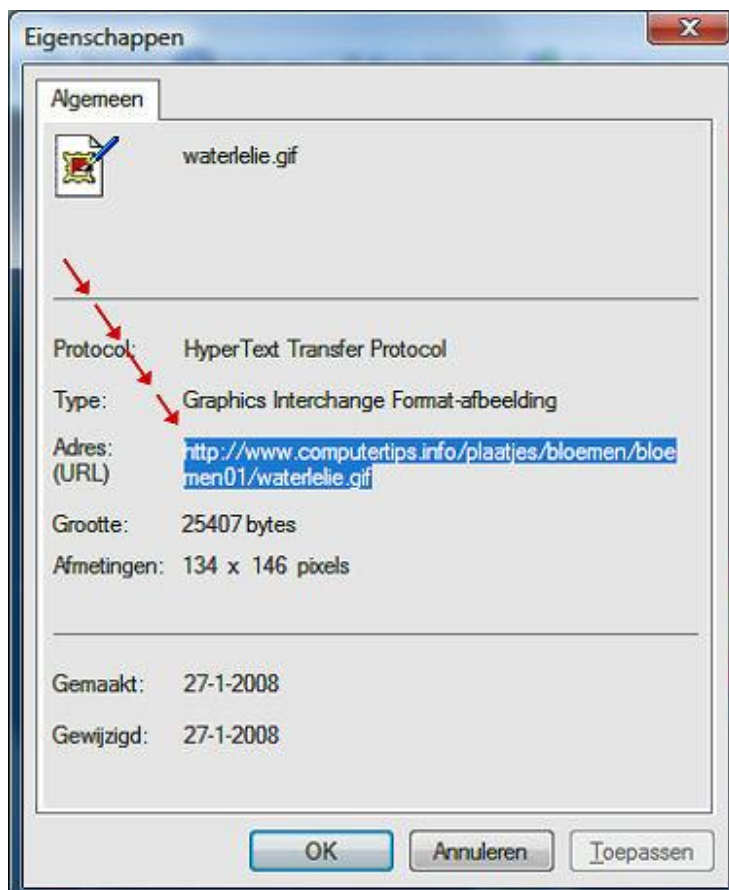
Eigenschappen

Algemeen

waterlelie.gif

Protocol: HyperText Transfer Protocol

Type: Graphics Interchange Format-afbeelding

Adres: (URL) http://www.computertips.info/plaatjes/bloemen/bloemen01/waterlelie.gif

Grootte: 25407 bytes

Afmetingen: 134 x 146 pixels

Gemaakt: 27-1-2008

Gewijzigd: 27-1-2008

OK Annuleren Toepassen